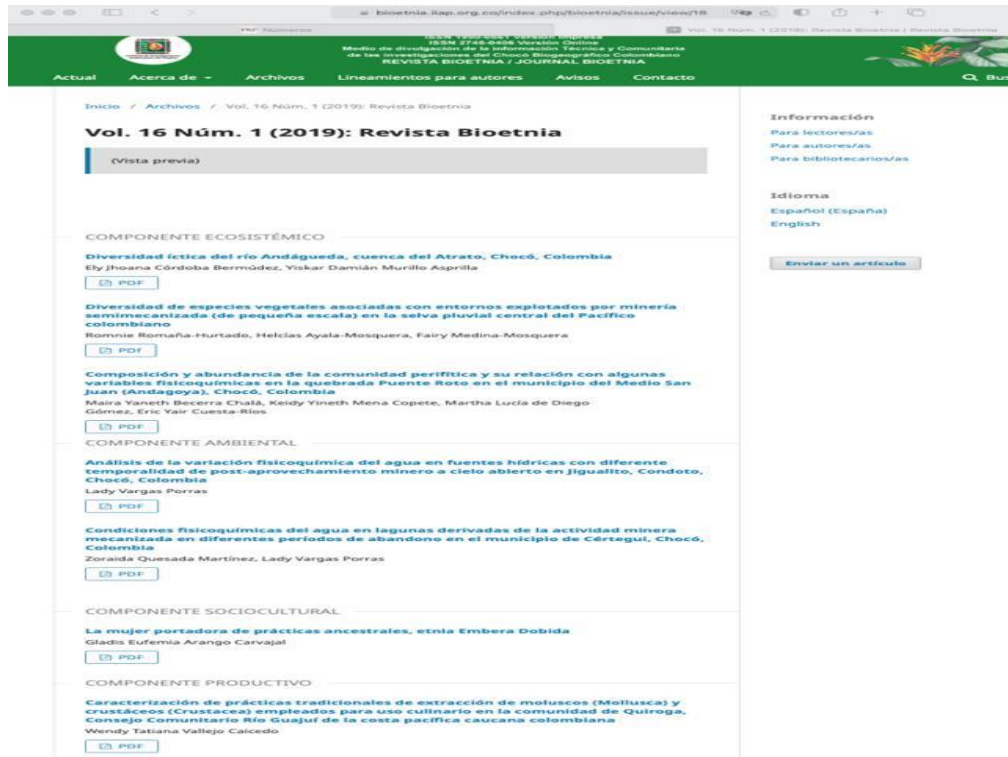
bioetnia.iiap.org.co/index.php/bioetnia/issue/view/18

ISSN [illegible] Versión Impresa
ISSN 2745-0406 Versión Online
Medio de divulgación de la Información Técnica y Comunitaria de las investigaciones del Chocó Biogeográfico Colombiano
REVISTA BIOETNIA / JOURNAL BIOETNIA

Vol. 16 Núm. 1 (2019): Revista Bioetnia | Revista Bioetnia

Actual Acerca de Archivos Lineamientos para autores Avisos Contacto Bus

Inicio / Archivos / Vol. 16 Núm. 1 (2019): Revista Bioetnia

Vol. 16 Núm. 1 (2019): Revista Bioetnia

(Vista previa)

COMPONENTE ECOSISTÉMICO

Diversidad íctica del río Andágueda, cuenca del Atrato, Chocó, Colombia
Ely Jhoana Córdoba Bermúdez, Yiskar Damián Murillo Asprilla
PDF

Diversidad de especies vegetales asociadas con entornos explotados por minería semimecanizada (de pequeña escala) en la selva pluvial central del Pacífico colombiano
Romnie Romaña-Hurtado, Helcias Ayala-Mosquera, Fairy Medina-Mosquera
PDF

Composición y abundancia de la comunidad perifítica y su relación con algunas variables fisicoquímicas en la quebrada Puente Roto en el municipio del Medio San Juan (Andagoya), Chocó, Colombia
Maira Yaneth Becerra Chalá, Keidy Yineth Mena Copete, Martha Lucía de Diego Gómez, Eric Yair Cuesta-Ríos
PDF

COMPONENTE AMBIENTAL

Análisis de la variación fisicoquímica del agua en fuentes hídricas con diferente temporalidad de post-aprovechamiento minero a cielo abierto en Jigualito, Condoto, Chocó, Colombia
Lady Vargas Porras
PDF

Condiciones fisicoquímicas del agua en lagunas derivadas de la actividad minera mecanizada en diferentes periodos de abandono en el municipio de Cértegui, Chocó, Colombia
Zoraida Quesada Martínez, Lady Vargas Porras
PDF

COMPONENTE SOCIOCULTURAL

La mujer portadora de prácticas ancestrales, etnia Embera Dobida
Gladis Eufemia Arango Carvajal
PDF

COMPONENTE PRODUCTIVO

Caracterización de prácticas tradicionales de extracción de moluscos (Mollusca) y crustáceos (Crustacea) empleados para uso culinario en la comunidad de Quiroga, Consejo Comunitario Río Guajuí de la costa pacífica caucana colombiana
Wendy Tatiana Vallejo Caicedo
PDF

Información
Para lectores/as
Para autores/as
Para bibliotecarios/as

Idioma
Español (España)
English

Enviar un artículo